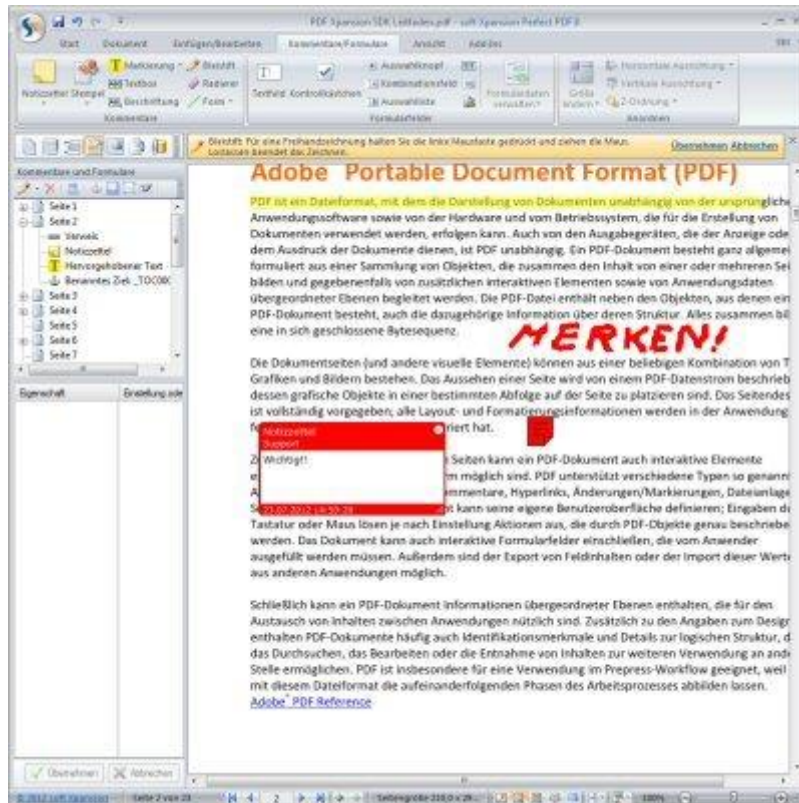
PDF Xpansion SDK Leitfaden.pdf - soft Xpansion Perfect PDF 8

Start Dokument Einfügen/Bearbeiten Kommentare/Formulare Ansicht Add-Ins

Notizzettel Stempel Markierung Bleistift Textbox Radierer Beschriftung Form Kommentare

Textfeld Kontrollkästchen Auswahlknopf Kombinationsfeld Auswahlliste Formularfelder

Formulardaten verwalten Größe ändern Horizontale Ausrichtung Vertikale Ausrichtung Z-Ordnung Anordnen

Bleistift: Für eine Freihandzeichnung halten Sie die linke Maustaste gedrückt und ziehen die Maus. Loslassen beendet das Zeichnen.

Übernehmen Abbrechen

Kommentare und Formulare

Seite 1
Seite 2
Verweis
Notizzettel
Hervorgehobener Text
Benanntes Ziel: _TOC00
Seite 3
Seite 4
Seite 5
Seite 6
Seite 7

Eigenschaft Einstellung ode

Übernehmen Abbrechen

Adobe Portable Document Format (PDF)

PDF ist ein Dateiformat, mit dem die Darstellung von Dokumenten unabhängig von der ursprüngliche Anwendungssoftware sowie von der Hardware und vom Betriebssystem, die für die Erstellung von Dokumenten verwendet werden, erfolgen kann. Auch von den Ausgabegeräten, die der Anzeige ode dem Ausdruck der Dokumente dienen, ist PDF unabhängig. Ein PDF-Dokument besteht ganz allgemei formuliert aus einer Sammlung von Objekten, die zusammen den Inhalt von einer oder mehreren Sei bilden und gegebenenfalls von zusätzlichen interaktiven Elementen sowie von Anwendungsdaten übergeordneter Ebenen begleitet werden. Die PDF-Datei enthält neben den Objekten, aus denen ein PDF-Dokument besteht, auch die dazugehörige Information über deren Struktur. Alles zusammen bil eine in sich geschlossene Bytesequenz.

MERKEN!

Die Dokumentseiten (und andere visuelle Elemente) können aus einer beliebigen Kombination von T Grafiken und Bildern bestehen. Das Aussehen einer Seite wird von einem PDF-Datenstrom beschrieb dessen grafische Objekte in einer bestimmten Abfolge auf der Seite zu platzieren sind. Das Seitendes ist vollständig vorgegeben; alle Layout- und Formatierungsinformationen werden in der Anwendung f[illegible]riert hat.

Notizzettel
Support
Wichtig!!
23.07.2012 14:50:28

Z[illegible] Seiten kann ein PDF-Dokument auch interaktive Elemente e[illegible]m möglich sind. PDF unterstützt verschiedene Typen so genann A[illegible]mmentare, Hyperlinks, Änderungen/Markierungen, Dateianlage S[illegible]t kann seine eigene Benutzeroberfläche definieren; Eingaben d Tastatur oder Maus lösen je nach Einstellung Aktionen aus, die durch PDF-Objekte genau beschriebe werden. Das Dokument kann auch interaktive Formularfelder einschließen, die vom Anwender ausgefüllt werden müssen. Außerdem sind der Export von Feldinhalten oder der Import dieser Werte aus anderen Anwendungen möglich.

Schließlich kann ein PDF-Dokument Informationen übergeordneter Ebenen enthalten, die für den Austausch von Inhalten zwischen Anwendungen nützlich sind. Zusätzlich zu den Angaben zum Design enthalten PDF-Dokumente häufig auch Identifikationsmerkmale und Details zur logischen Struktur, d das Durchsuchen, das Bearbeiten oder die Entnahme von Inhalten zur weiteren Verwendung an and Stelle ermöglichen. PDF ist insbesondere für eine Verwendung im Prepress-Workflow geeignet, weil mit diesem Dateiformat die aufeinanderfolgenden Phasen des Arbeitsprozesses abbilden lassen.
Adobe® PDF Reference

© 2012 soft Xpansion Seite 2 von 29 2 Seitengröße 210,0 x 29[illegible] 100%